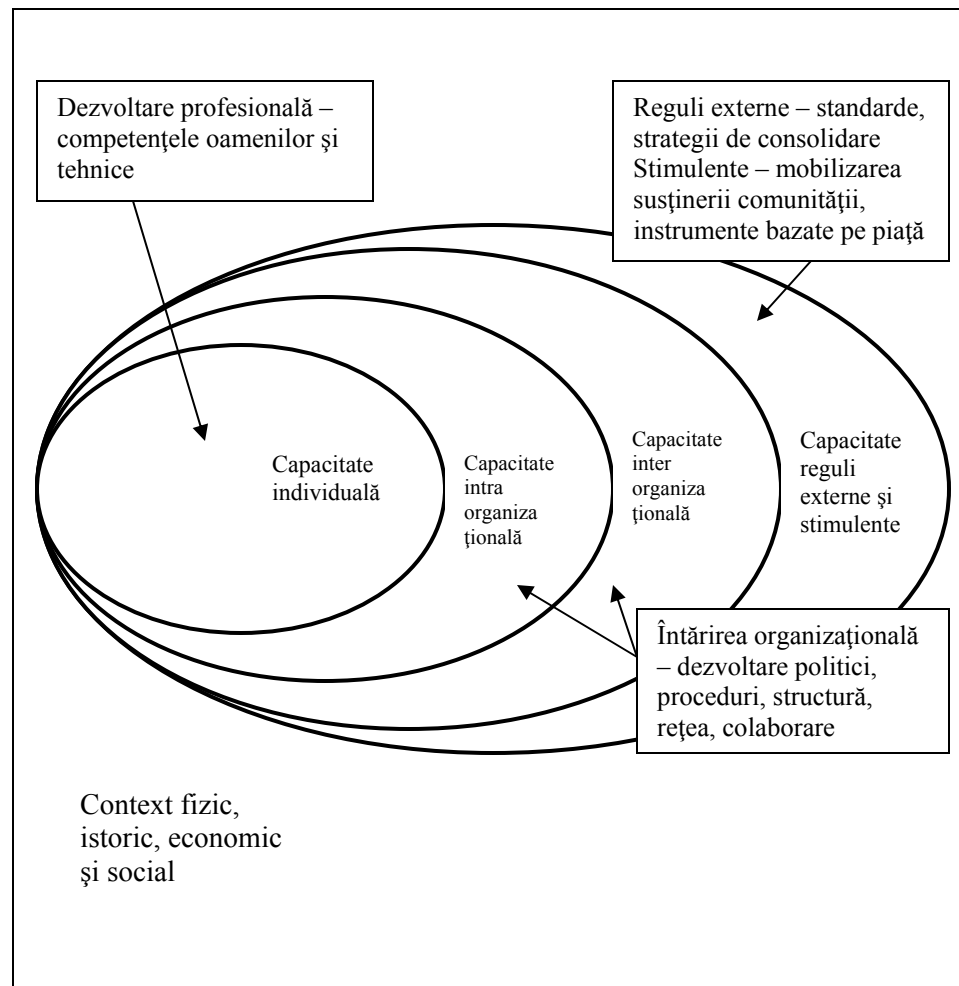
Dezvoltare profesională – competenţele oamenilor şi tehnice

Reguli externe – standarde, strategii de consolidare
Stimulente – mobilizarea susţinerii comunităţii, instrumente bazate pe piaţă

Capacitate individuală

Capacitate intra organiza ţională

Capacitate inter organiza ţională

Capacitate reguli externe şi stimulente

Întărirea organizaţională – dezvoltare politici, proceduri, structură, reţea, colaborare

Context fizic, istoric, economic şi social